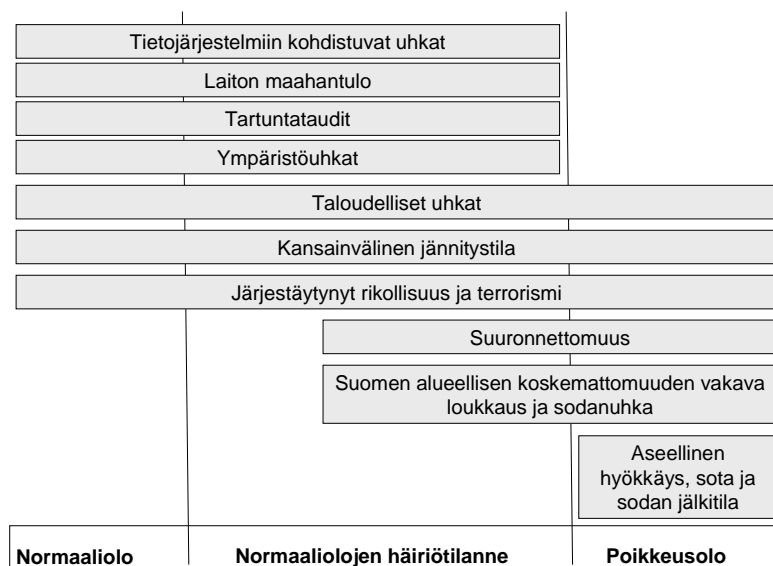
Tietojärjestelmiin kohdistuvat uhkat

Laiton maahantulo

Tartuntataudit

Ympäristöuhkat

Taloudelliset uhkat

Kansainvälinen jännitystila

Järjestäytynyt rikollisuus ja terrorismi

Suuronnettomuus

Suomen alueellisen koskemattomuuden vakava loukkaus ja sodanuhka

Aseellinen hyökkäys, sota ja sodan jälkitila

Normaaliolo

Normaaliolojen häiriötilanne

Poikkeusolo